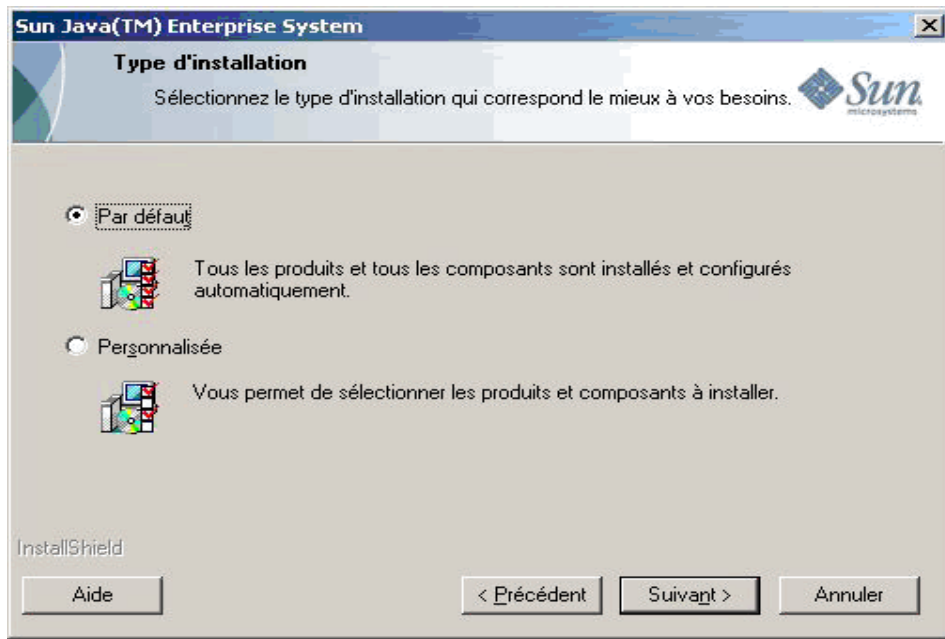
Sun Java(TM) Enterprise System

Type d'installation

Sélectionnez le type d'installation qui correspond le mieux à vos besoins.

Sun microsystems

Par défaut

Tous les produits et tous les composants sont installés et configurés automatiquement.

Personnalisée

Vous permet de sélectionner les produits et composants à installer.

InstallShield

Aide

< Précédent

Suivant >

Annuler